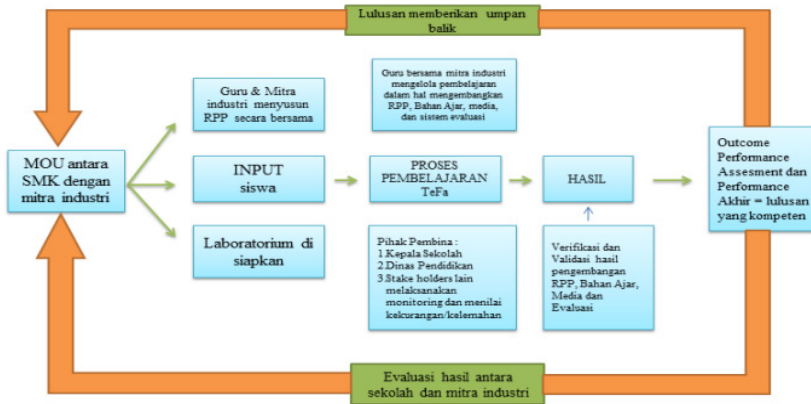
Lulusan memberikan umpan balik

MOU antara SMK dengan mitra industri

Guru & Mitra industri menyusun RPP secara bersama

INPUT siswa

Laboratorium di siapkan

Guru bersama mitra industri mengelola pembelajaran dalam hal mengembangkan RPP, Bahan Ajar, media, dan sistem evaluasi

PROSES PEMBELAJARAN TeFa

Pihak Pembina :
1.Kepala Sekolah
2.Dinas Pendidikan
3.Stake holders lain melaksanakan monitoring dan menilai kekurangan/kelemahan

HASIL

Verifikasi dan Validasi hasil pengembangan RPP, Bahan Ajar, Media dan Evaluasi

Outcome Performance Assesment dan Performance Akhir = lulusan yang kompeten

Evaluasi hasil antara sekolah dan mitra industri